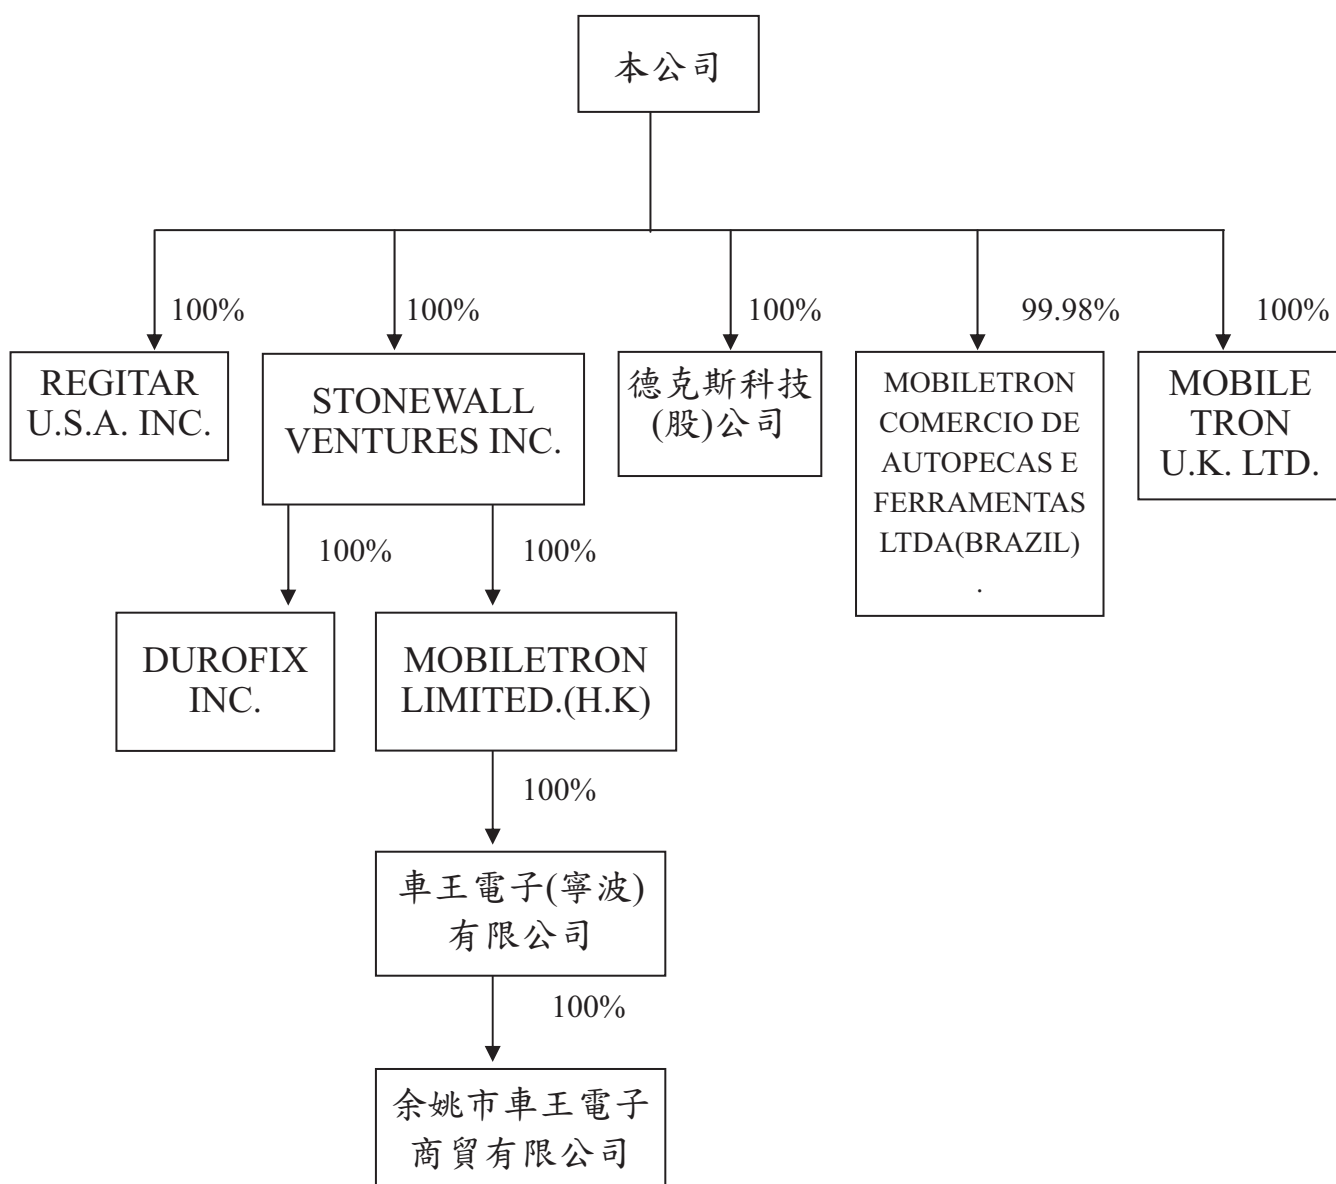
本公司

100%

REGITAR U.S.A. INC.

100%

STONEWALL VENTURES INC.

100%

DUROFIX INC.

100%

MOBILETRON LIMITED.(H.K)

100%

車王電子(寧波)有限公司

100%

余姚市車王電子商貿有限公司

100%

德克斯科技(股)公司

99.98%

MOBILETRON COMERCIO DE AUTOPECAS E FERRAMENTAS LTDA(BRAZIL)
.

100%

MOBILE TRON U.K. LTD.